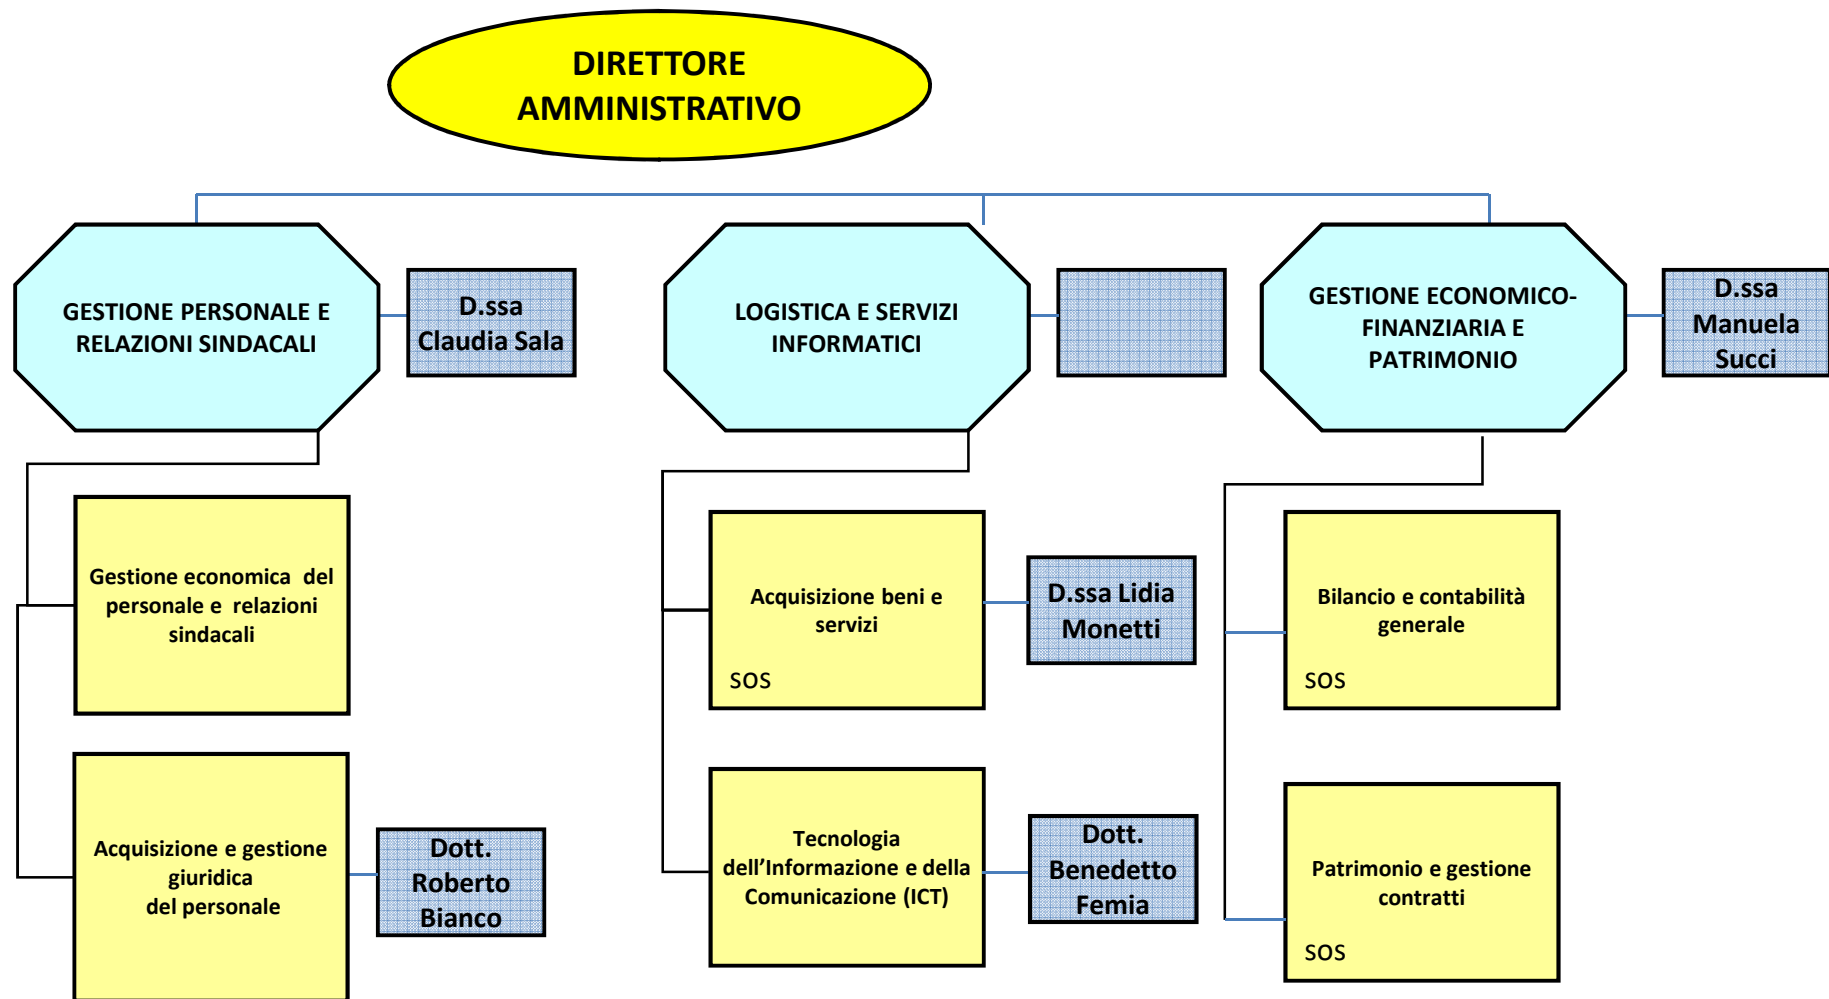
DIRETTORE AMMINISTRATIVO

GESTIONE PERSONALE E RELAZIONI SINDACALI

D.ssa Claudia Sala

LOGISTICA E SERVIZI INFORMATICI

GESTIONE ECONOMICO-FINANZIARIA E PATRIMONIO

D.ssa Manuela Succi

Gestione economica del personale e relazioni sindacali

Acquisizione e gestione giuridica del personale

Dott. Roberto Bianco

Acquisizione beni e servizi

SOS

D.ssa Lidia Monetti

Tecnologia dell'Informazione e della Comunicazione (ICT)

Dott. Benedetto Femia

Bilancio e contabilità generale

SOS

Patrimonio e gestione contratti

SOS